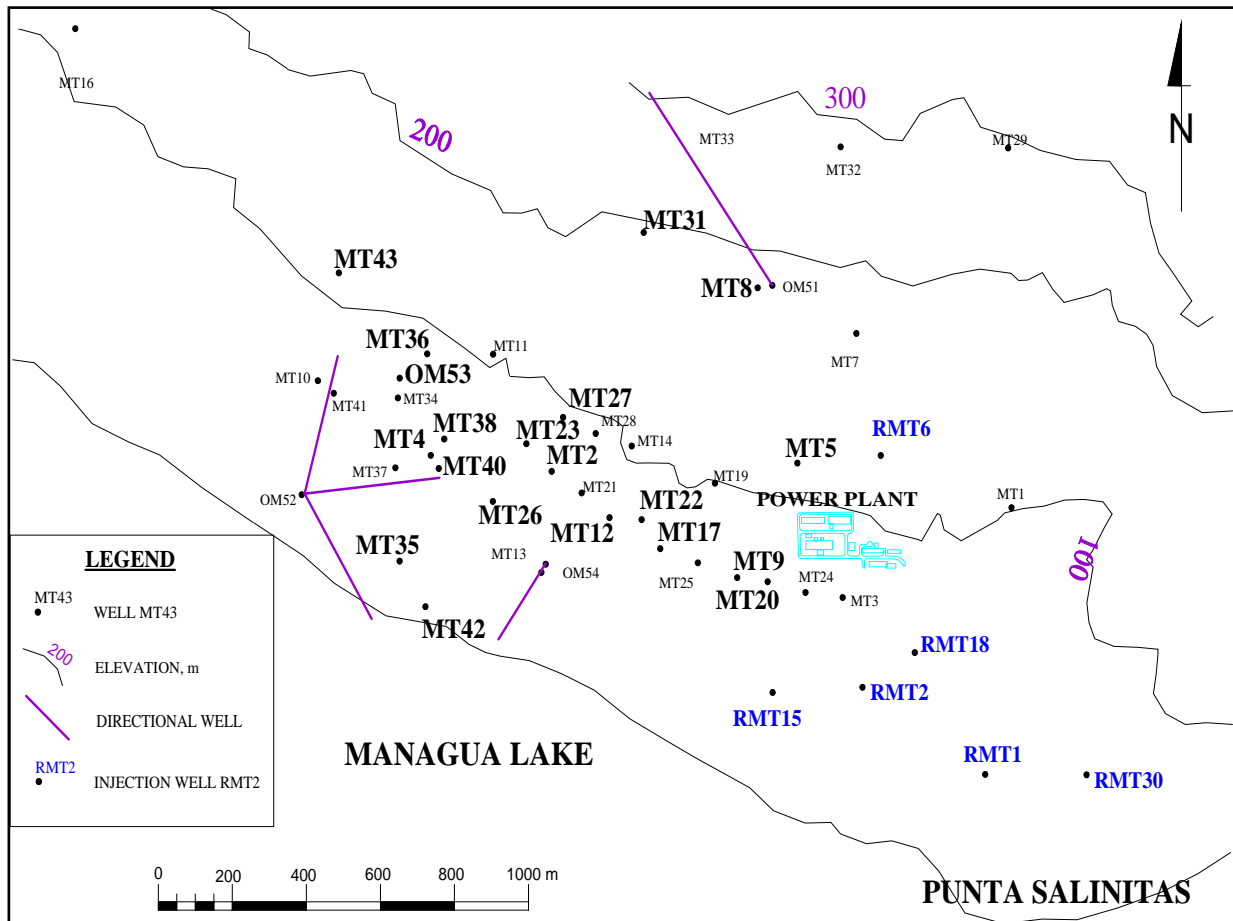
MT16
200
300
MT33
MT32
MT29
N
MT31
MT43
MT8
OM51
MT7
MT36
MT11
MT10
OM53
MT41
MT34
MT27
MT28
MT38
MT23
MT14
MT4
RMT6
MT5
MT2
MT37
MT40
MT19
MT21
OM52
POWER PLANT
MT22
MT1
MT26
MT12
MT17
MT35
MT13
OM54
100
MT9
MT25
MT24
MT20
MT3
MT42
RMT18
RMT2
RMT15
RMT1
RMT30
MANAGUA LAKE
PUNTA SALINITAS

LEGEND
MT43
WELL MT43
200
ELEVATION, m
DIRECTIONAL WELL
RMT2
INJECTION WELL RMT2

0
200
400
600
800
1000 m